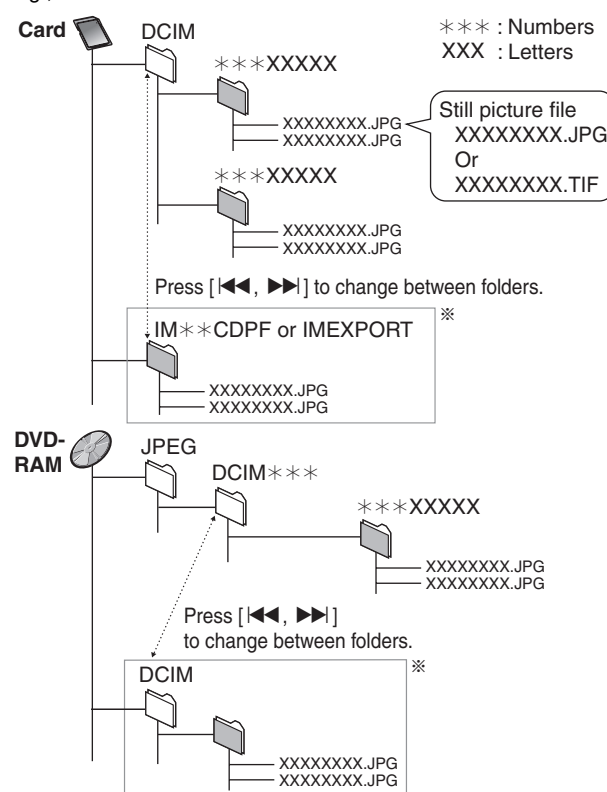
Card

DCIM

∗∗∗ : Numbers
XXX : Letters

∗∗∗XXXXX

XXXXXXXX.JPG
XXXXXXXX.JPG

Still picture file
XXXXXXXX.JPG
Or
XXXXXXXX.TIF

∗∗∗XXXXX

XXXXXXXX.JPG
XXXXXXXX.JPG

Press [⏮, ⏭] to change between folders.

IM∗∗CDPF or IMEXPORT ※

XXXXXXXX.JPG
XXXXXXXX.JPG

DVD-RAM

JPEG

DCIM∗∗∗

∗∗∗XXXXX

XXXXXXXX.JPG
XXXXXXXX.JPG

Press [⏮, ⏭] to change between folders.

DCIM ※

XXXXXXXX.JPG
XXXXXXXX.JPG